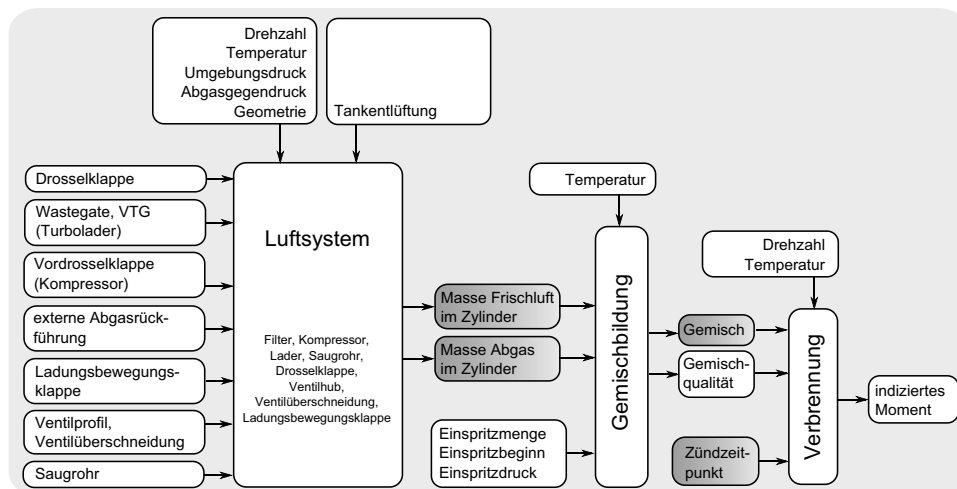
Drehzahl
Temperatur
Umgebungsdruck
Abgasgegendruck
Geometrie

Tankentlüftung

Drosselklappe

Wastegate, VTG (Turbolader)

Vordrosselklappe (Kompressor)

externe Abgasrückführung

Ladungsbewegungsklappe

Ventilprofil, Ventilüberschneidung

Saugrohr

Luftsystem

Filter, Kompressor, Lader, Saugrohr, Drosselklappe, Ventilhub, Ventilüberschneidung, Ladungsbewegungsklappe

Masse Frischluft im Zylinder

Masse Abgas im Zylinder

Temperatur

Gemischbildung

Einspritzmenge
Einspritzbeginn
Einspritzdruck

Gemisch

Gemischqualität

Zündzeitpunkt

Drehzahl
Temperatur

Verbrennung

indiziertes Moment